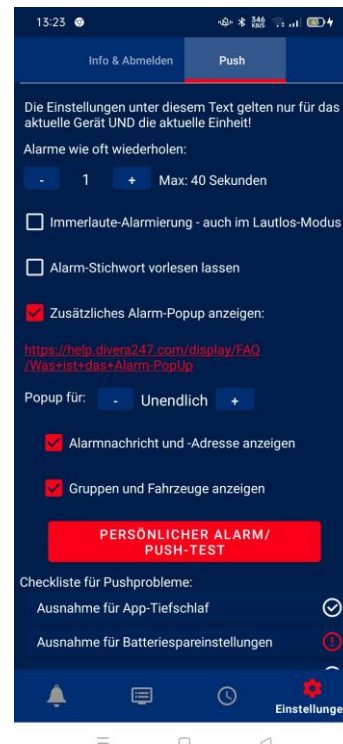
13:23

Info & Abmelden

Push

Die Einstellungen unter diesem Text gelten nur für das aktuelle Gerät UND die aktuelle Einheit!

Alarme wie oft wiederholen:

-

1

+

Max: 40 Sekunden

Immerlaute-Alarmierung - auch im Lautlos-Modus

Alarm-Stichwort vorlesen lassen

Zusätzliches Alarm-Popup anzeigen:

https://help.divera247.com/display/FAQ/Was+ist+das+Alarm-PopUp

Popup für:

-

Unendlich

+

Alarmnachricht und -Adresse anzeigen

Gruppen und Fahrzeuge anzeigen

PERSÖNLICHER ALARM/ PUSH-TEST

Checkliste für Pushprobleme:

Ausnahme für App-Tiefschlaf

Ausnahme für Batteriespareinstellungen

Einstellunge